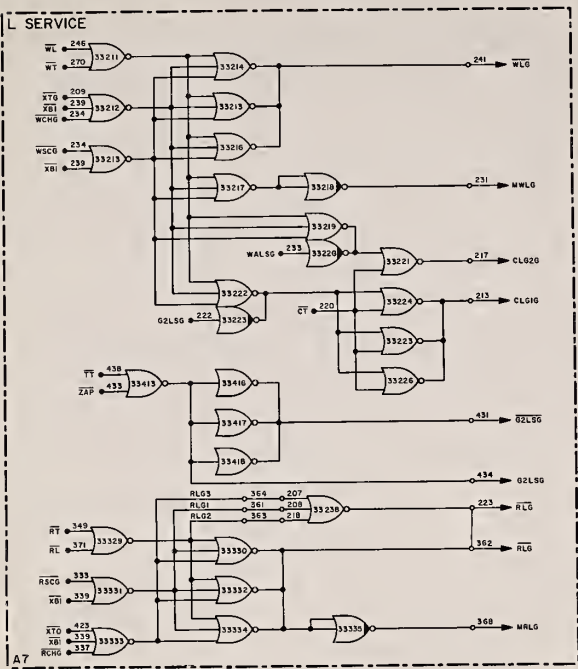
L SERVICE

$\overline{WL}$ 246
$\overline{WT}$ 270
33211

$\overline{XT0}$ 209
$\overline{XB1}$ 239
$\overline{WCHG}$ 234
33212

$\overline{WSCG}$ 234
$\overline{XB1}$ 239
33213

33214
33215
33216
33217
33218
33219
WALSG 233
33220
33221
33222
G2LSG 222
33223
$\overline{CT}$ 220
33224
33225
33226

241 $\overline{WLG}$
231 MWLG
217 CLG2G
213 CLG1G

$\overline{TT}$ 438
$\overline{ZAP}$ 433
33413
33416
33417
33418

431 $\overline{G2LSG}$
434 G2LSG

RLG3 364 207
RLG1 361 208
RLG2 363 218
33238

$\overline{RT}$ 349
$\overline{RL}$ 371
33329
33330

$\overline{RSCG}$ 333
$\overline{XB1}$ 339
33331
33332

$\overline{XT0}$ 423
$\overline{XB1}$ 339
$\overline{RCHG}$ 337
33333
33334
33335

223 $\overline{RLG}$
362 $\overline{RLG}$
368 MRLG

A7